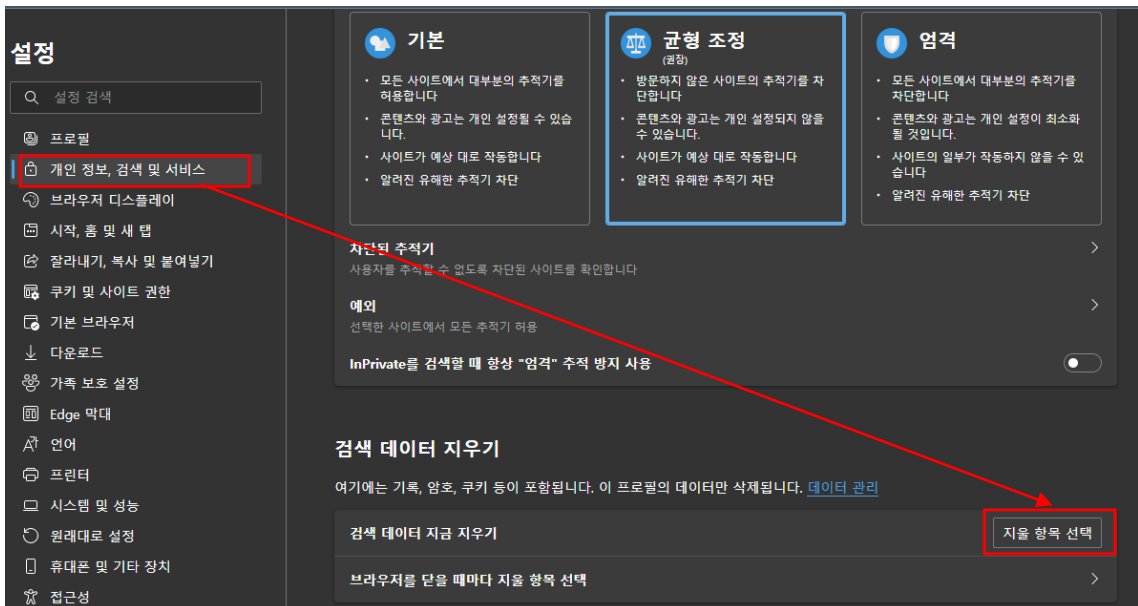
설정

설정 검색

프로필
개인 정보, 검색 및 서비스
브라우저 디스플레이
시작, 홈 및 새 탭
잘라내기, 복사 및 붙여넣기
쿠키 및 사이트 권한
기본 브라우저
다운로드
가족 보호 설정
Edge 막대
언어
프린터
시스템 및 성능
원래대로 설정
휴대폰 및 기타 장치
접근성

기본
• 모든 사이트에서 대부분의 추적기를 허용합니다
• 콘텐츠와 광고는 개인 설정될 수 있습니다.
• 사이트가 예상 대로 작동합니다
• 알려진 유해한 추적기 차단

균형 조정
(권장)
• 방문하지 않은 사이트의 추적기를 차단합니다
• 콘텐츠와 광고는 개인 설정되지 않을 수 있습니다.
• 사이트가 예상 대로 작동합니다
• 알려진 유해한 추적기 차단

엄격
• 모든 사이트에서 대부분의 추적기를 차단합니다
• 콘텐츠와 광고는 개인 설정이 최소화될 것입니다.
• 사이트의 일부가 작동하지 않을 수 있습니다
• 알려진 유해한 추적기 차단

차단된 추적기
사용자를 추적할 수 없도록 차단된 사이트를 확인합니다

예외
선택한 사이트에서 모든 추적기 허용

InPrivate를 검색할 때 항상 "엄격" 추적 방지 사용

검색 데이터 지우기

여기에는 기록, 암호, 쿠키 등이 포함됩니다. 이 프로필의 데이터만 삭제됩니다. 데이터 관리

검색 데이터 지금 지우기
지울 항목 선택

브라우저를 닫을 때마다 지울 항목 선택